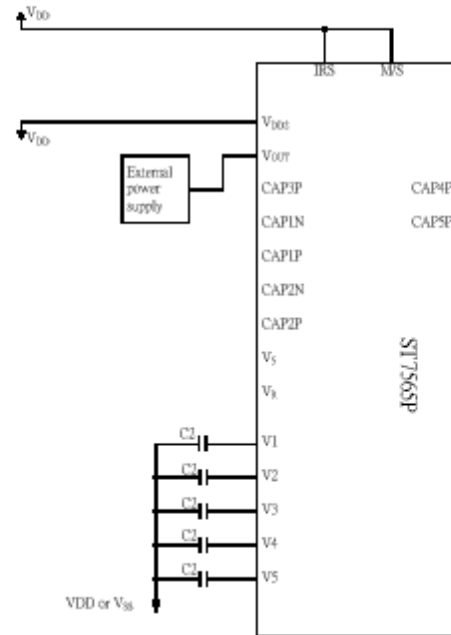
$V_{DD}$

IRS

M/S

$V_{DD2}$

$V_{DD}$

$V_{OUT}$

External power supply

CAP3P

CAP4P

CAP1N

CAP5P

CAP1P

CAP2N

CAP2P

$V_S$

$V_R$

ST7565P

C2

V1

C2

V2

C2

V3

C2

V4

C2

V5

VDD or $V_{SS}$